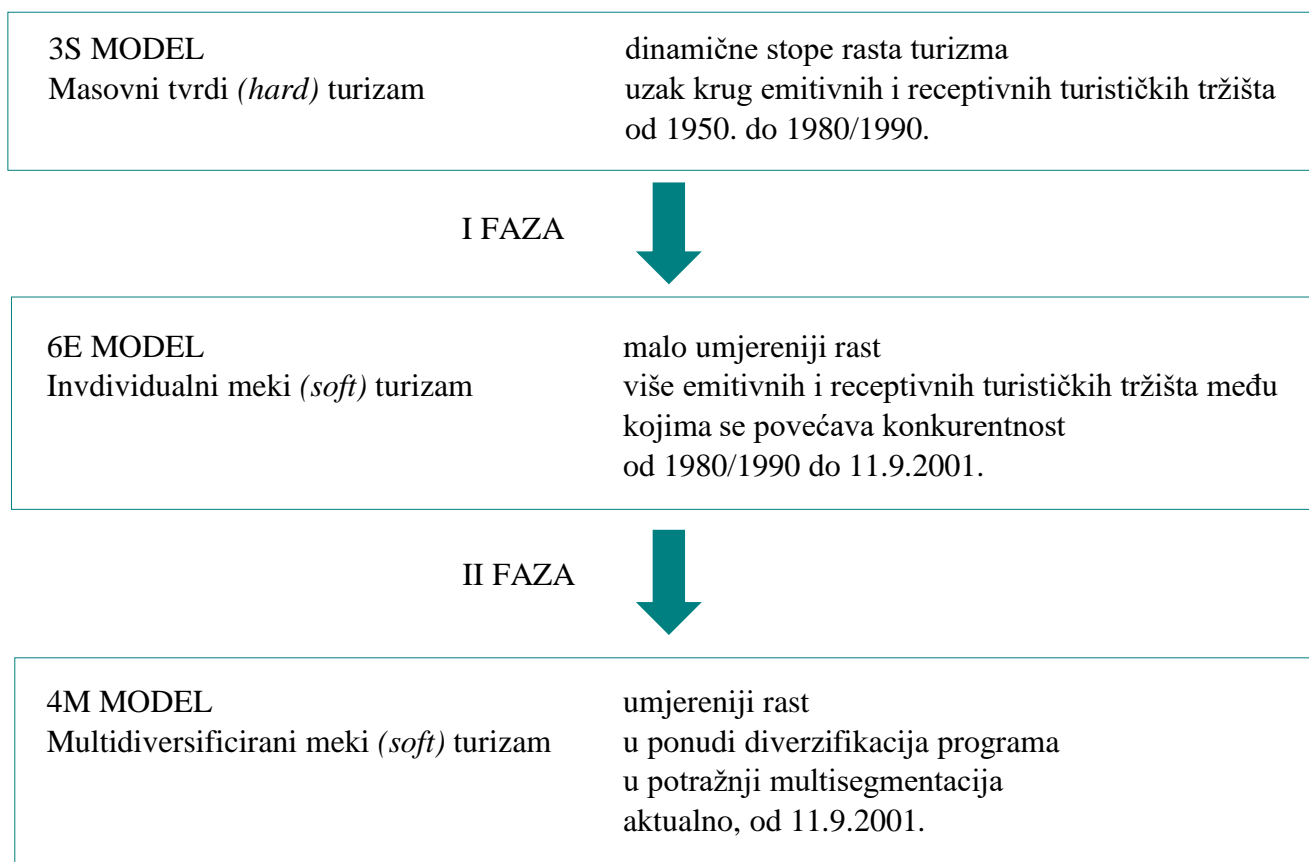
3S MODEL
Masovni tvrdi *(hard)* turizam

dinamične stope rasta turizma
uzak krug emitivnih i receptivnih turističkih tržišta
od 1950. do 1980/1990.

I FAZA

6E MODEL
Invdividualni meki *(soft)* turizam

malo umjereniji rast
više emitivnih i receptivnih turističkih tržišta među kojima se povećava konkurentnost
od 1980/1990 do 11.9.2001.

II FAZA

4M MODEL
Multidiversificirani meki *(soft)* turizam

umjereniji rast
u ponudi diverzifikacija programa
u potražnji multisegmentacija
aktualno, od 11.9.2001.